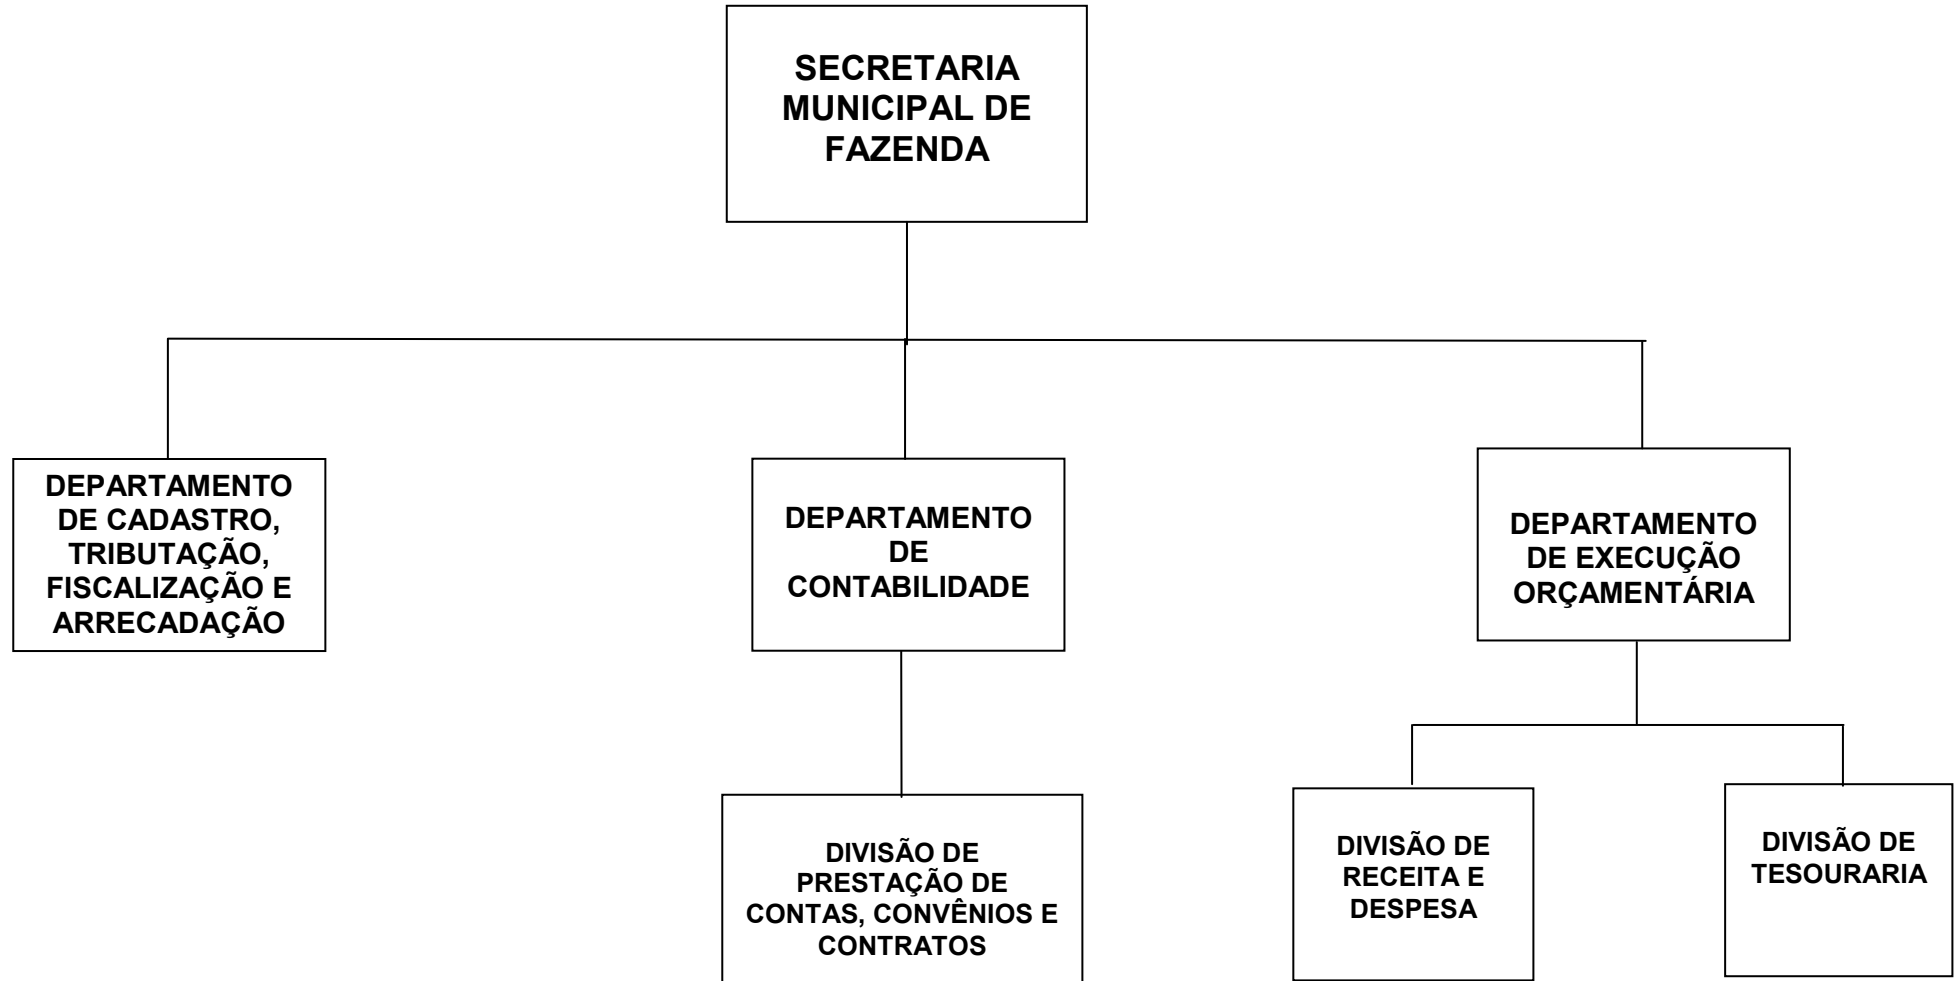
SECRETARIA MUNICIPAL DE FAZENDA

DEPARTAMENTO DE CADASTRO, TRIBUTAÇÃO, FISCALIZAÇÃO E ARRECADAÇÃO

DEPARTAMENTO DE CONTABILIDADE

DEPARTAMENTO DE EXECUÇÃO ORÇAMENTÁRIA

DIVISÃO DE PRESTAÇÃO DE CONTAS, CONVÊNIOS E CONTRATOS

DIVISÃO DE RECEITA E DESPESA

DIVISÃO DE TESOURARIA